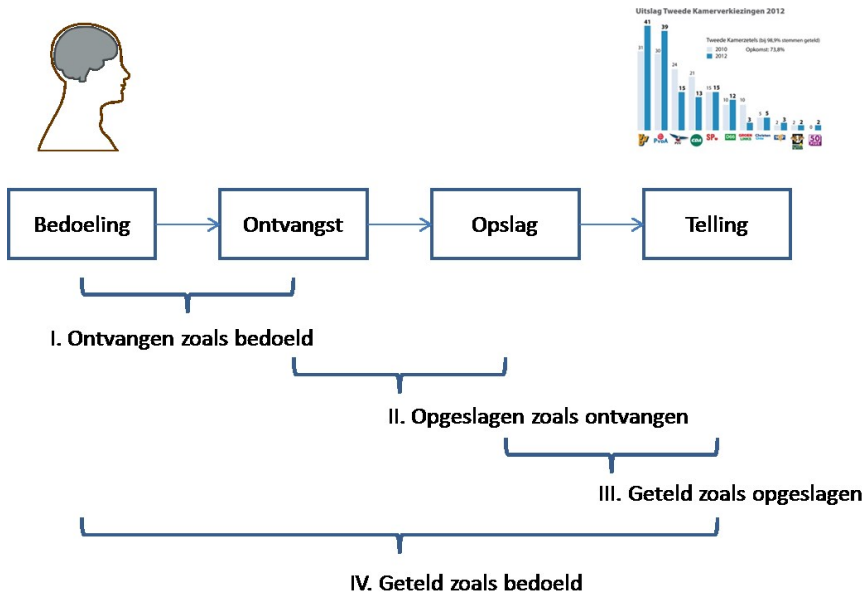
Uitslag Tweede Kamerverkiezingen 2012

Tweede Kamerzetels (bij 98,9% stemmen geteld)
2010
2012
Opkomst: 73,8%

31 41 30 39 24 15 21 13 15 15 10 12 10 3 5 5 2 3 2 2 1 2

Bedoeling

Ontvangst

Opslag

Telling

I. Ontvangen zoals bedoeld

II. Opgeslagen zoals ontvangen

III. Geteld zoals opgeslagen

IV. Geteld zoals bedoeld